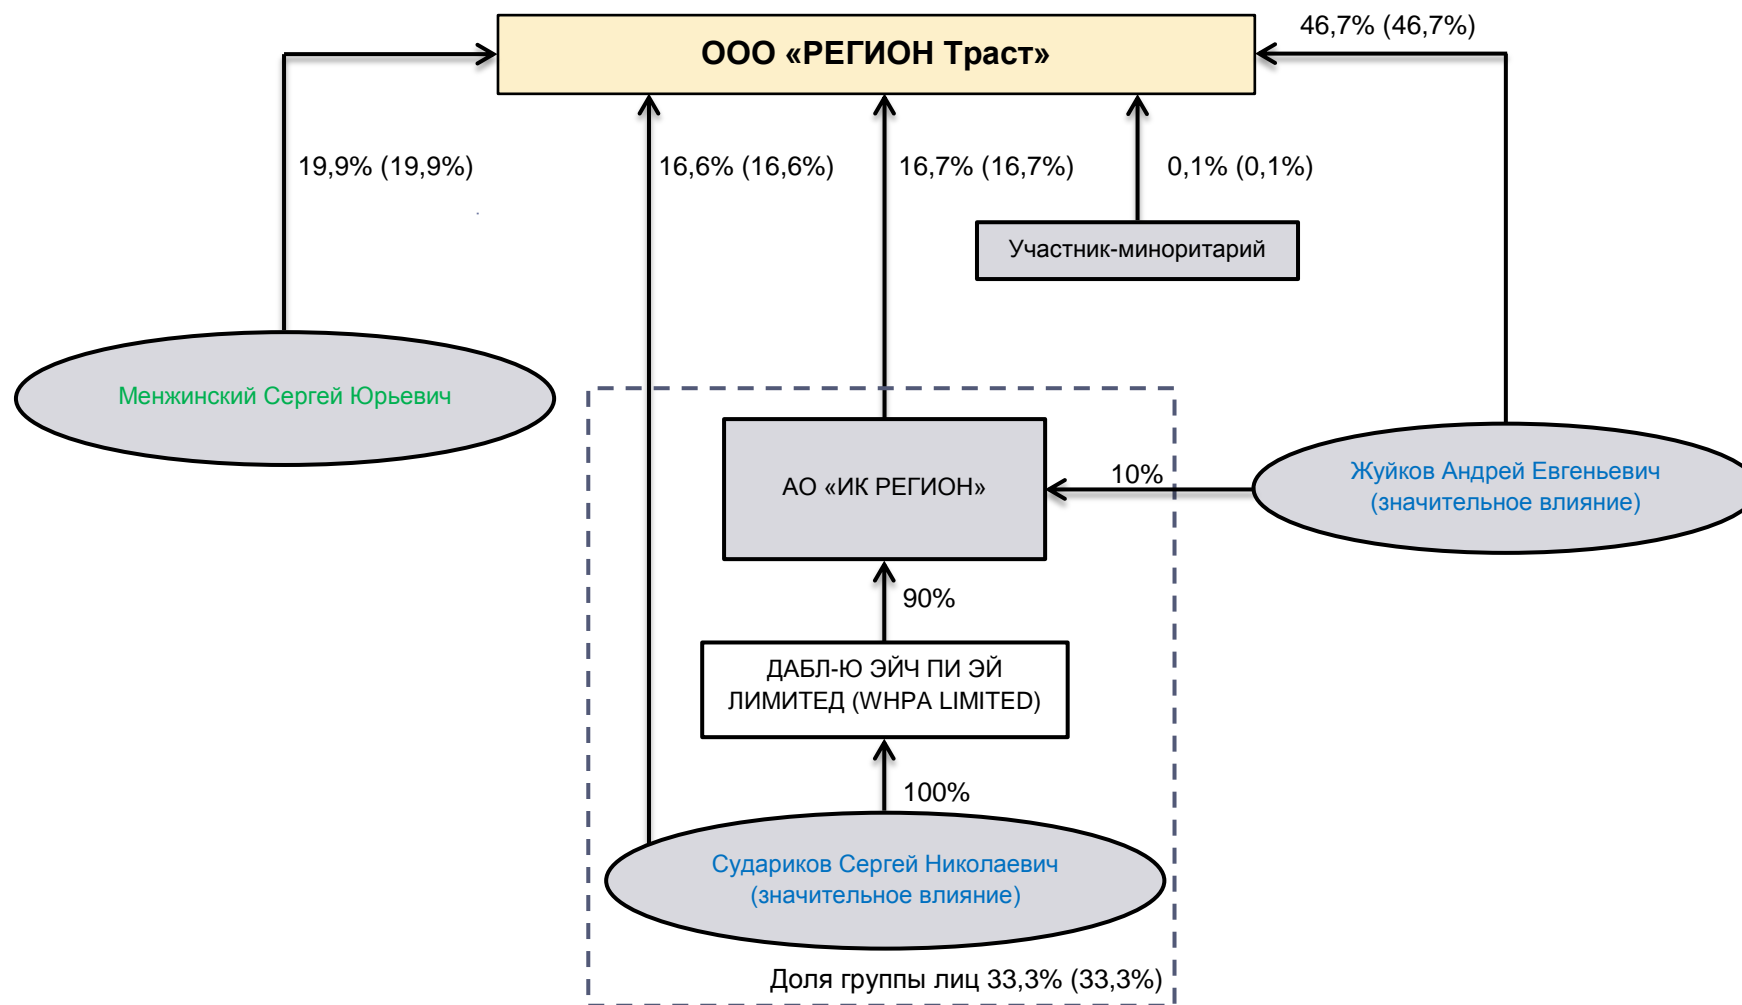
ООО «РЕГИОН Траст»

46,7% (46,7%)

19,9% (19,9%)

16,6% (16,6%)

16,7% (16,7%)

0,1% (0,1%)

Участник-миноритарий

Менжинский Сергей Юрьевич

АО «ИК РЕГИОН»

10%

Жуйков Андрей Евгеньевич (значительное влияние)

90%

ДАБЛ-Ю ЭЙЧ ПИ ЭЙ ЛИМИТЕД (WHPA LIMITED)

100%

Судариков Сергей Николаевич (значительное влияние)

Доля группы лиц 33,3% (33,3%)